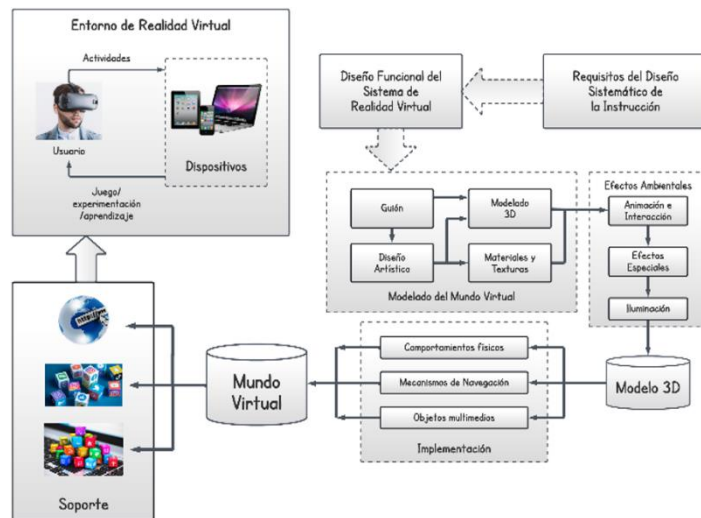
Entorno de Realidad Virtual

Actividades

Usuario

Dispositivos

Juego/ experimentación /aprendizaje

Soporte

Diseño Funcional del Sistema de Realidad Virtual

Requisitos del Diseño Sistemático de la Instrucción

Guión

Diseño Artístico

Modelado 3D

Materiales y Texturas

Modelado del Mundo Virtual

Efectos Ambientales

Animación e Interacción

Efectos Especiales

Iluminación

Modelo 3D

Comportamientos físicos

Mecanismos de Navegación

Objetos multimedios

Implementación

Mundo Virtual